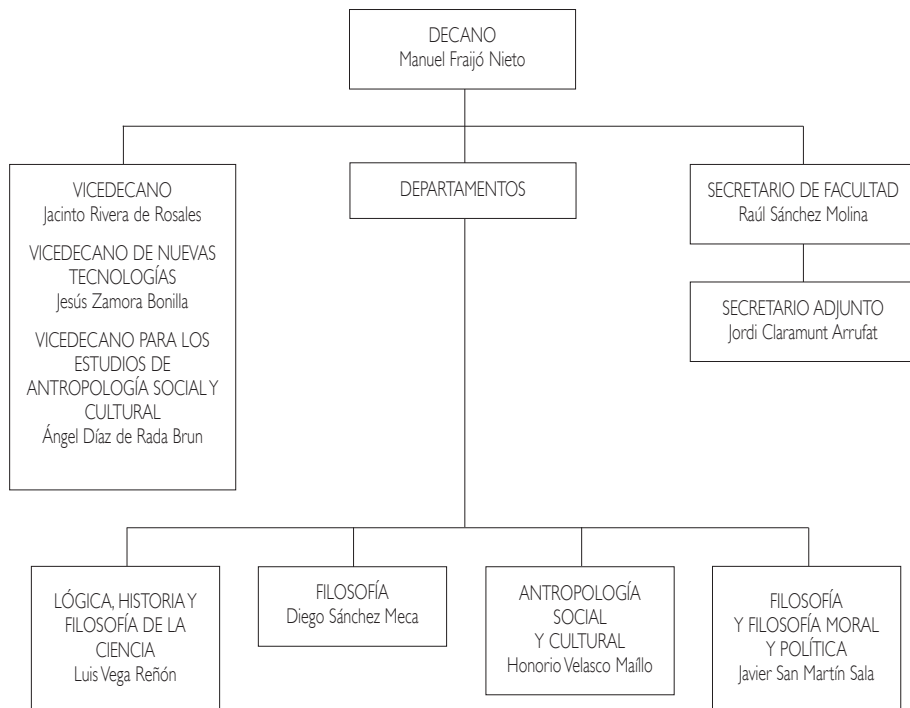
DECANO
Manuel Fraijó Nieto

VICEDECANO
Jacinto Rivera de Rosales

VICEDECANO DE NUEVAS TECNOLOGÍAS
Jesús Zamora Bonilla

VICEDECANO PARA LOS ESTUDIOS DE ANTROPOLOGÍA SOCIAL Y CULTURAL
Ángel Díaz de Rada Brun

DEPARTAMENTOS

SECRETARIO DE FACULTAD
Raúl Sánchez Molina

SECRETARIO ADJUNTO
Jordi Claramunt Arrufat

LÓGICA, HISTORIA Y FILOSOFÍA DE LA CIENCIA
Luis Vega Reñón

FILOSOFÍA
Diego Sánchez Meca

ANTROPOLOGÍA SOCIAL Y CULTURAL
Honorio Velasco Maíllo

FILOSOFÍA Y FILOSOFÍA MORAL Y POLÍTICA
Javier San Martín Sala